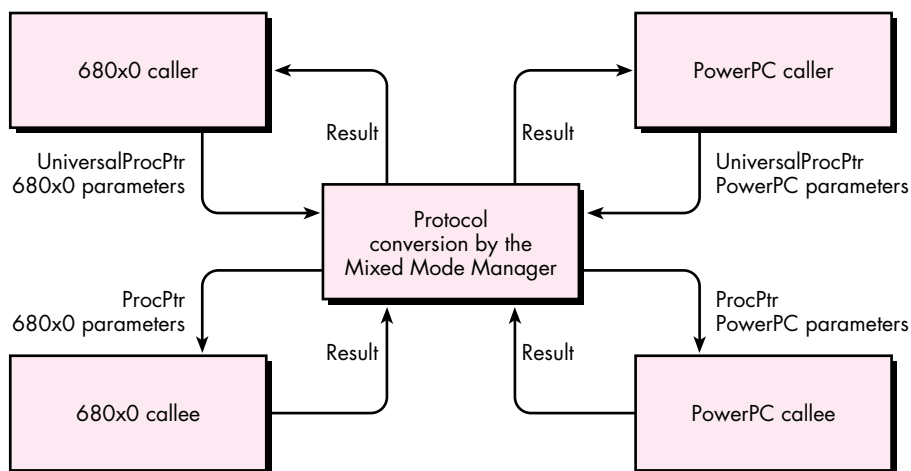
680x0 caller

PowerPC caller

Result

Result

UniversalProcPtr
680x0 parameters

UniversalProcPtr
PowerPC parameters

Protocol conversion by the Mixed Mode Manager

ProcPtr
680x0 parameters

ProcPtr
PowerPC parameters

Result

Result

680x0 callee

PowerPC callee